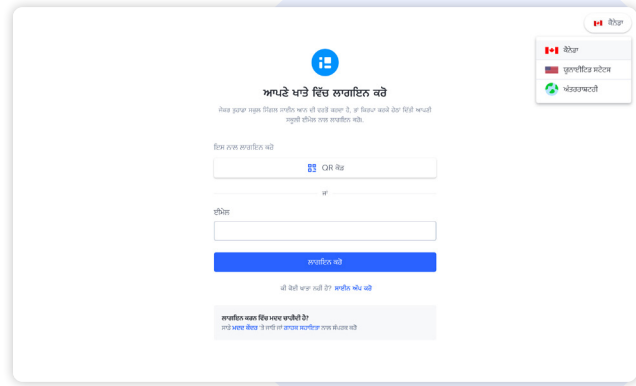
ਕੈਨੇਡਾ

ਕੈਨੇਡਾ
ਯੂਨਾਈਟਿਡ ਸਟੇਟਸ
ਅੰਤਰਰਾਸ਼ਟਰੀ

ਆਪਣੇ ਖਾਤੇ ਵਿੱਚ ਲਾਗਇਨ ਕਰੋ

ਜੇਕਰ ਤੁਹਾਡਾ ਸਕੂਲ ਸਿੰਗਲ ਸਾਈਨ ਆਨ ਦੀ ਵਰਤੋਂ ਕਰਦਾ ਹੈ, ਤਾਂ ਕਿਰਪਾ ਕਰਕੇ ਹੇਠਾਂ ਦਿੱਤੇ ਆਪਣੀ ਸਕੂਲੀ ਈਮੇਲ ਨਾਲ ਲਾਗਇਨ ਕਰੋ.

ਇਸ ਨਾਲ ਲਾਗਇਨ ਕਰੋ

QR ਕੋਡ

ਜਾਂ

ਈਮੇਲ

ਲਾਗਇਨ ਕਰੋ

ਕੀ ਕੋਈ ਖਾਤਾ ਨਹੀਂ ਹੈ? ਸਾਈਨ ਅੱਪ ਕਰੋ

ਲਾਗਇਨ ਕਰਨ ਵਿੱਚ ਮਦਦ ਚਾਹੀਦੀ ਹੈ?
ਸਾਡੇ ਮਦਦ ਕੇਂਦਰ 'ਤੇ ਜਾਓ ਜਾਂ ਗਾਹਕ ਸਹਾਇਤਾ ਨਾਲ ਸੰਪਰਕ ਕਰੋ